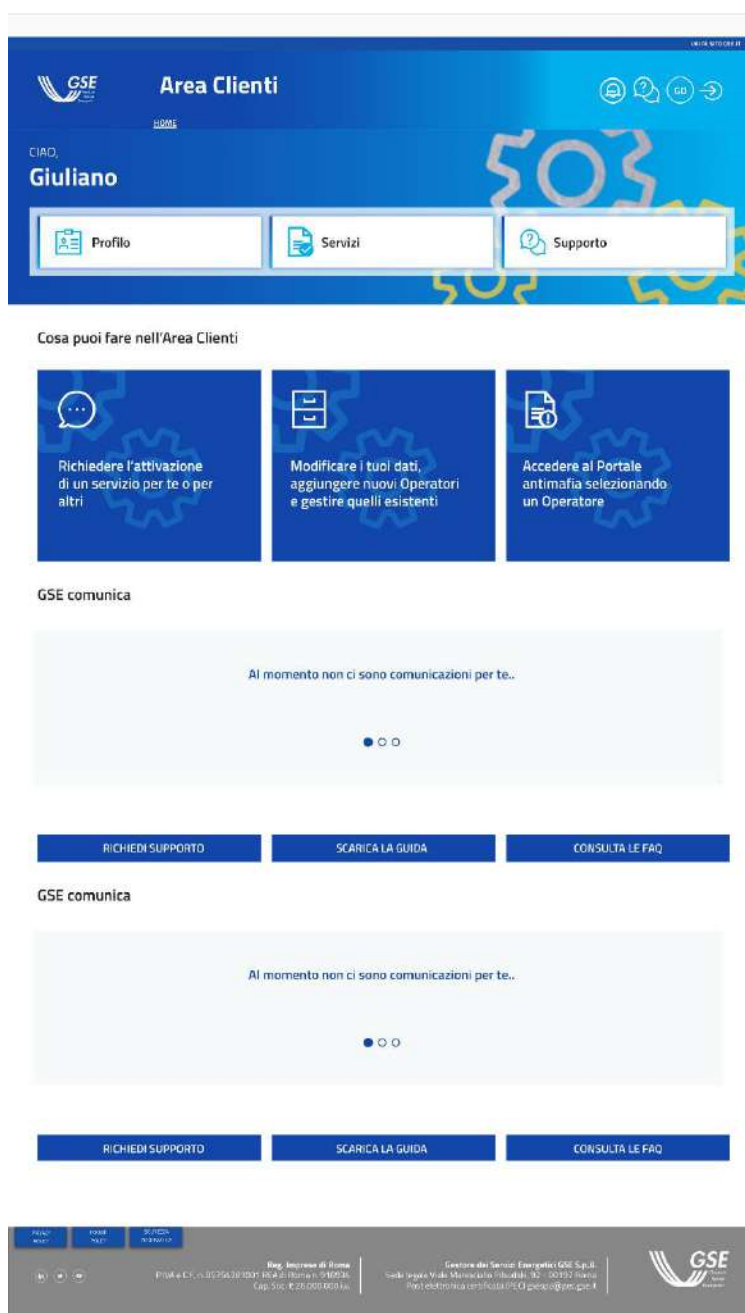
VAI AL SITO GSE.IT

GSE

Area Clienti

HOME

GO

CIAO,

Giuliano

Profilo

Servizi

Supporto

Cosa puoi fare nell'Area Clienti

Richiedere l'attivazione di un servizio per te o per altri

Modificare i tuoi dati, aggiungere nuovi Operatori e gestire quelli esistenti

Accedere al Portale antimafia selezionando un Operatore

GSE comunica

Al momento non ci sono comunicazioni per te..

RICHIEDI SUPPORTO

SCARICA LA GUIDA

CONSULTA LE FAQ

GSE comunica

Al momento non ci sono comunicazioni per te..

RICHIEDI SUPPORTO

SCARICA LA GUIDA

CONSULTA LE FAQ

PRIVACY POLICY

COOKIE POLICY

SICUREZZA INFORMATICA

Reg. Imprese di Roma
P.IVA e C.F. n. 05754381001 REA di Roma n. 918934
Cap. Soc. € 26.000.000 i.v.

Gestore dei Servizi Energetici GSE S.p.A.
Sede legale Viale Maresciallo Pilsudski, 92 - 00197 Roma
Posta elettronica certificata (PEC) gsespa@pec.gse.it

GSE